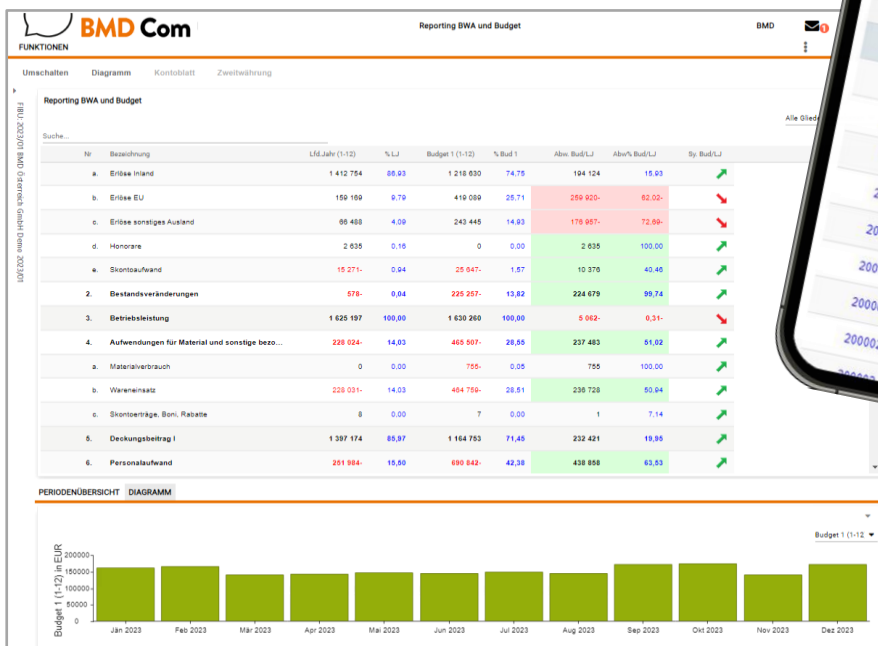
BMD Com
FUNKTIONEN
Reporting BWA und Budget
BMD
1

Umschalten Diagramm Kontoblatt Zweitwährung

FIBU 2023/01 BMD Österreich GmbH Demo 2023/01

Reporting BWA und Budget

Suche...

Alle Glied

| Nr | Bezeichnung | Lfd.Jahr (1-12) | % LJ | Budget 1 (1-12) | % Bud 1 | Abw. Bud/LJ | Abw% Bud/LJ | Sy. Bud/LJ |
|---|---|---|---|---|---|---|---|---|
| a. | Erlöse Inland | 1 412 754 | 86,93 | 1 218 630 | 74,75 | 194 124 | 15,93 | |
| b. | Erlöse EU | 159 169 | 9,79 | 419 089 | 25,71 | 259 920- | 62,02- | |
| c. | Erlöse sonstiges Ausland | 66 488 | 4,09 | 243 445 | 14,93 | 176 957- | 72,69- | |
| d. | Honorare | 2 635 | 0,16 | 0 | 0,00 | 2 635 | 100,00 | |
| e. | Skontoaufwand | 15 271- | 0,94 | 25 647- | 1,57 | 10 376 | 40,46 | |
| 2. | Bestandsveränderungen | 578- | 0,04 | 225 257- | 13,82 | 224 679 | 99,74 | |
| 3. | Betriebsleistung | 1 625 197 | 100,00 | 1 630 260 | 100,00 | 5 062- | 0,31- | |
| 4. | Aufwendungen für Material und sonstige bezo... | 228 024- | 14,03 | 465 507- | 28,55 | 237 483 | 51,02 | |
| a. | Materialverbrauch | 0 | 0,00 | 755- | 0,05 | 755 | 100,00 | |
| b. | Wareneinsatz | 228 031- | 14,03 | 464 759- | 28,51 | 236 728 | 50,94 | |
| c. | Skontoerträge, Boni, Rabatte | 8 | 0,00 | 7 | 0,00 | 1 | 7,14 | |
| 5. | Deckungsbeitrag I | 1 397 174 | 85,97 | 1 164 753 | 71,45 | 232 421 | 19,95 | |
| 6. | Personalaufwand | 251 984- | 15,50 | 690 842- | 42,38 | 438 858 | 63,53 | |

PERIODENÜBERSICHT DIAGRAMM

Budget 1 (1-12)

Budget 1 (1-12) in EUR
200000
150000
100000
50000
0
Jän 2023 Feb 2023 Mär 2023 Apr 2023 Mai 2023 Jun 2023 Jul 2023 Aug 2023 Sep 2023 Okt 2023 Nov 2023 Dez 2023

2000
2000
20000
20000
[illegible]